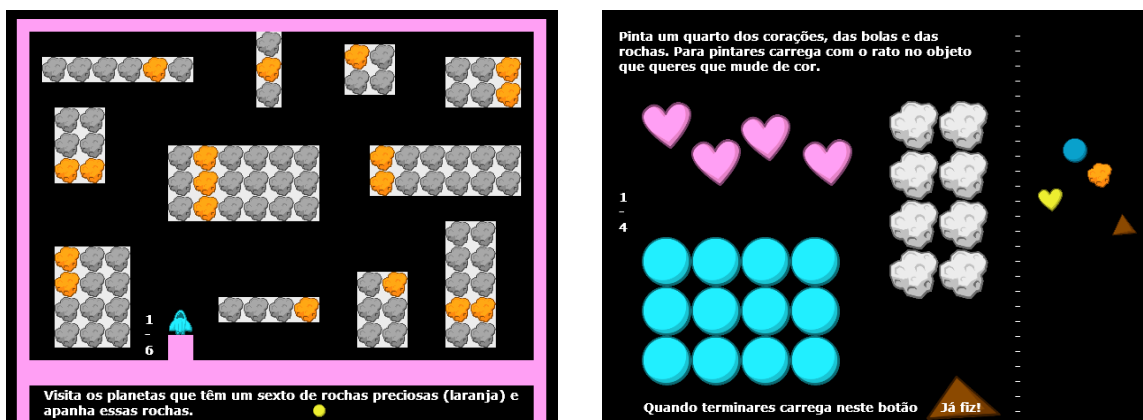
$\frac{1}{6}$

Visita os planetas que têm um sexto de rochas preciosas (laranja) e apanha essas rochas.

Pinta um quarto dos corações, das bolas e das rochas. Para pintares carrega com o rato no objeto que queres que mude de cor.

$\frac{1}{4}$

Quando terminares carrega neste botão

Já fiz!